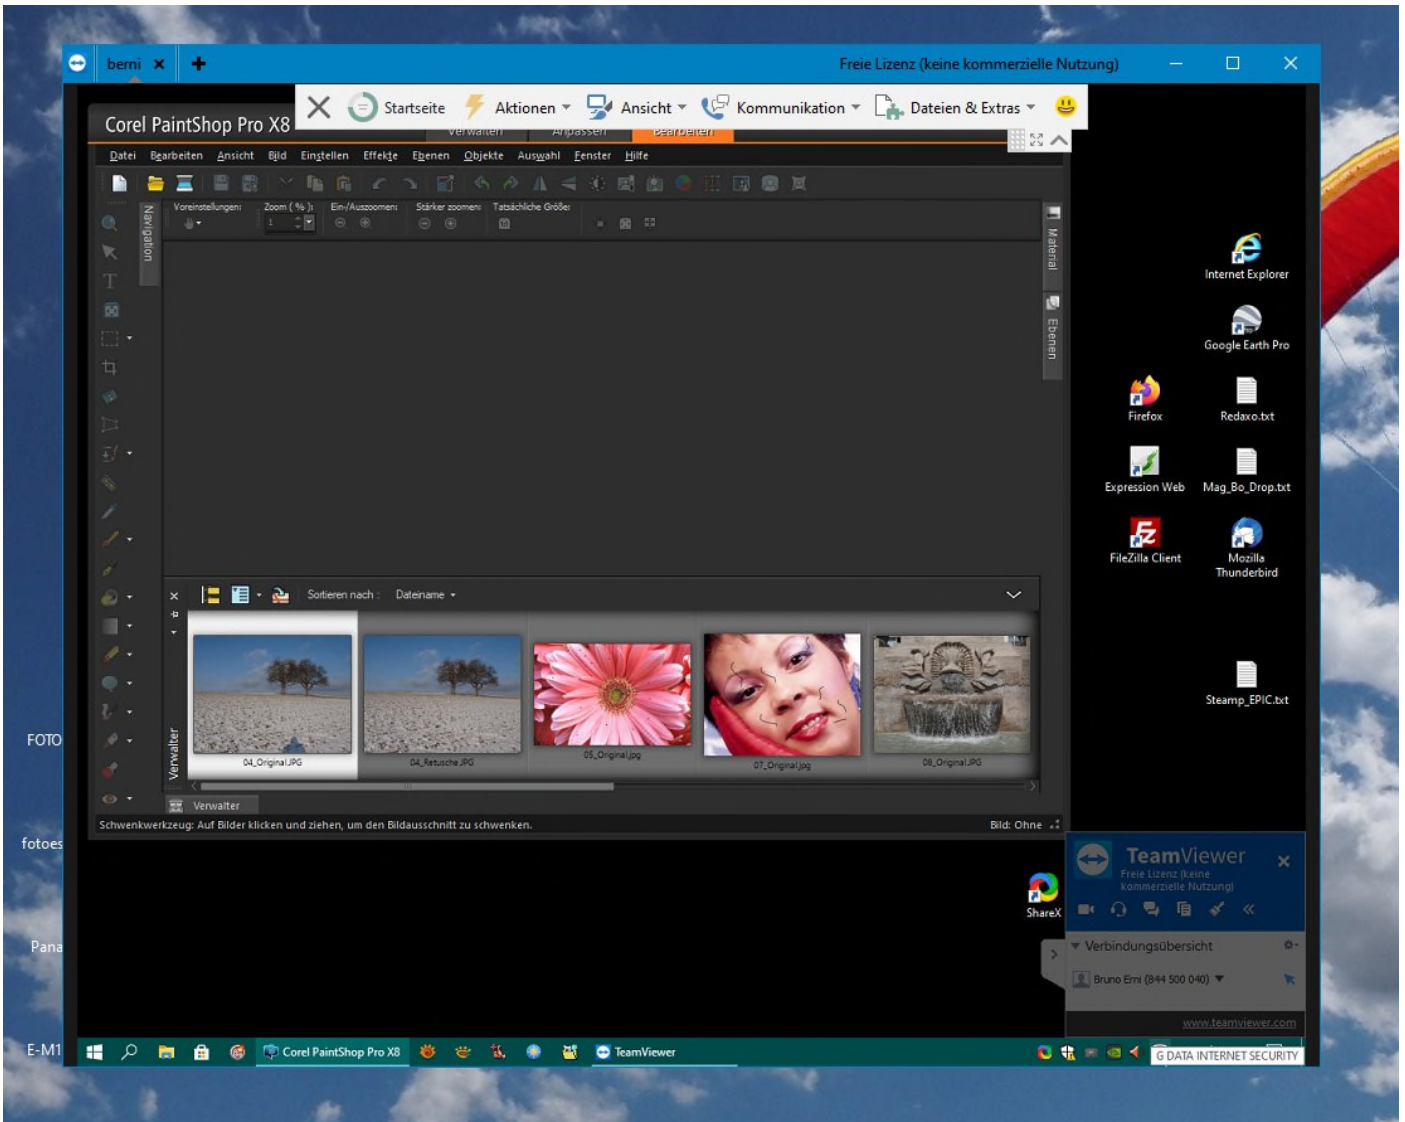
berni ✕ +

Freie Lizenz (keine kommerzielle Nutzung)

Corel PaintShop Pro X8

Startseite Aktionen Ansicht Kommunikation Dateien & Extras

Verwalten Anpassen Bearbeiten

Datei Bearbeiten Ansicht Bild Einstellen Effekte Ebenen Objekte Auswahl Fenster Hilfe

Voreinstellungen: Zoom (%): Ein-/Auszoomen: Stärker zoomen: Tatsächliche Größe:

Navigation

Material

Ebenen

Sortieren nach: Dateiname

Verwalter

04_Original.JPG

04_Retusche.JPG

05_Original.jpg

07_Original.jpg

08_Original.JPG

Verwalter

Schwenkwerkzeug: Auf Bilder klicken und ziehen, um den Bildausschnitt zu schwenken.

Bild: Ohne

Internet Explorer

Google Earth Pro

Firefox

Redaxo.txt

Expression Web

Mag_Bo_Drop.txt

FileZilla Client

Mozilla Thunderbird

Steamp_EPIC.txt

FOTO

fotoes

Pana

E-M1

ShareX

TeamViewer

Freie Lizenz (keine kommerzielle Nutzung)

Verbindungsübersicht

Bruno Erni (844 500 040)

www.teamviewer.com

Corel PaintShop Pro X8

TeamViewer

G DATA INTERNET SECURITY